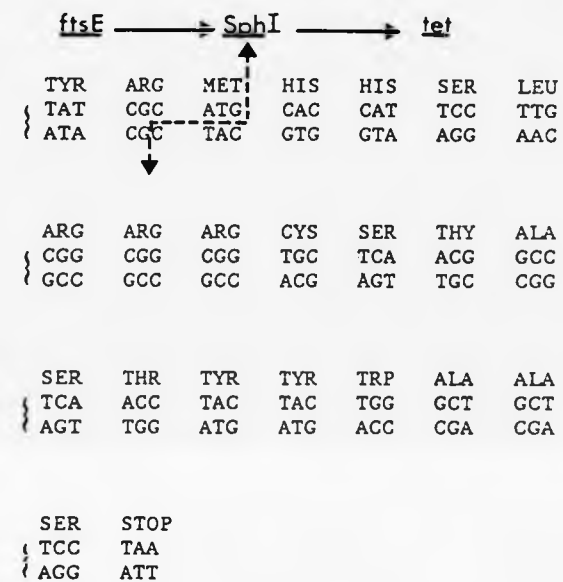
ftsE → SphI → tet

| TYR | ARG | MET | HIS | HIS | SER | LEU |
|---|---|---|---|---|---|---|
| TAT | CGC | ATG | CAC | CAT | TCC | TTG |
| ATA | CGC | TAC | GTG | GTA | AGG | AAC |

| ARG | ARG | ARG | CYS | SER | THY | ALA |
|---|---|---|---|---|---|---|
| CGG | CGG | CGG | TGC | TCA | ACG | GCC |
| GCC | GCC | GCC | ACG | AGT | TGC | CGG |

| SER | THR | TYR | TYR | TRP | ALA | ALA |
|---|---|---|---|---|---|---|
| TCA | ACC | TAC | TAC | TGG | GCT | GCT |
| AGT | TGG | ATG | ATG | ACC | CGA | CGA |

| SER | STOP |
|---|---|
| TCC | TAA |
| AGG | ATT |